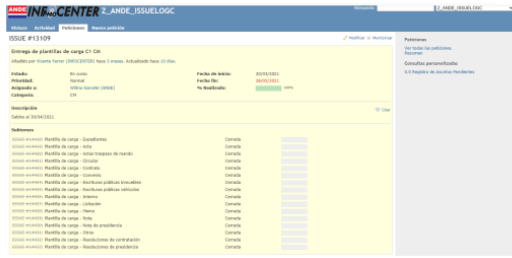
ANDE INFOCENTER Z_ANDE_ISSUELOGC

Z_ANDE_ISSUELOGC

Mostrar Actividad Peticiones Nueva petición

ISSUE #13109

Modificar Monitorizar

Entrega de plantillas de carga C1 CM

Añadido por Vicente Ferrer (INFOCENTER) hace 3 meses. Actualizado hace 15 días.

Estado: En curso
Prioridad: Normal
Asignado a: Wilma Gonzalez (ANDE)
Categoría: CM

Fecha de inicio: 20/05/2021
Fecha fin: 28/05/2021
% Realizado: 90%

Descripción

Citar

Subido el 30/04/2021

Subtareas

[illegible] Plantilla de carga - Expedientes Cerrada
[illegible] Plantilla de carga - Acta Cerrada
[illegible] Plantilla de carga - Actas traspaso de mando Cerrada
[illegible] Plantilla de carga - Circular Cerrada
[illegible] Plantilla de carga - Contrato Cerrada
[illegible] Plantilla de carga - Convenio Cerrada
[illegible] Plantilla de carga - Escrituras públicas inmuebles Cerrada
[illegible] Plantilla de carga - Escrituras públicas vehículos Cerrada
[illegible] Plantilla de carga - Interno Cerrada
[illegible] Plantilla de carga - Licitación Cerrada
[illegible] Plantilla de carga - Memo Cerrada
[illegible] Plantilla de carga - Nota Cerrada
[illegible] Plantilla de carga - Nota de presidencia Cerrada
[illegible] Plantilla de carga - Otros Cerrada
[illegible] Plantilla de carga - Resoluciones de contratación Cerrada
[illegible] Plantilla de carga - Resoluciones de presidencia Cerrada

Peticiones
Ver todas las peticiones
Resumen

Consultas personalizadas
0.0 Registro de Asuntos Pendientes